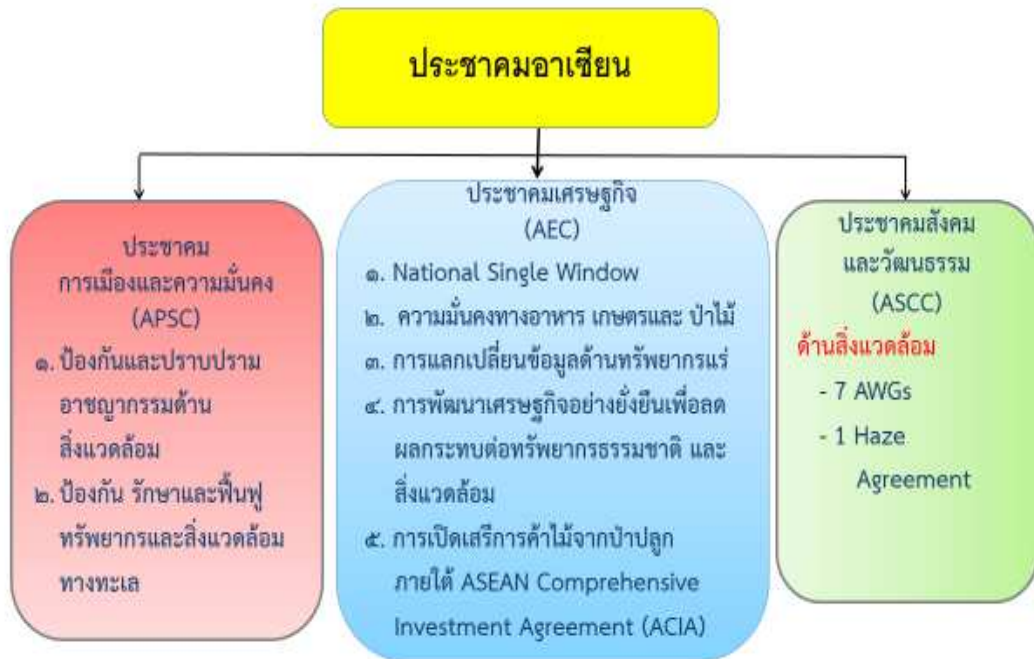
ประชาคมอาเซียน

ประชาคม การเมืองและความมั่นคง (APSC)

๑. ป้องกันและปราบปรามอาชญากรรมด้านสิ่งแวดล้อม

๒. ป้องกัน รักษาและฟื้นฟูทรัพยากรและสิ่งแวดล้อมทางทะเล

ประชาคมเศรษฐกิจ (AEC)

๑. National Single Window

๒. ความมั่นคงทางอาหาร เกษตรและ ป่าไม้

๓. การแลกเปลี่ยนข้อมูลด้านทรัพยากรแร่

๔. การพัฒนาเศรษฐกิจอย่างยั่งยืนเพื่อลดผลกระทบต่อทรัพยากรธรรมชาติ และสิ่งแวดล้อม

๕. การเปิดเสรีการค้าไม้จากป่าปลูกภายใต้ ASEAN Comprehensive Investment Agreement (ACIA)

ประชาคมสังคมและวัฒนธรรม (ASCC)

ด้านสิ่งแวดล้อม

- 7 AWGs

- 1 Haze Agreement